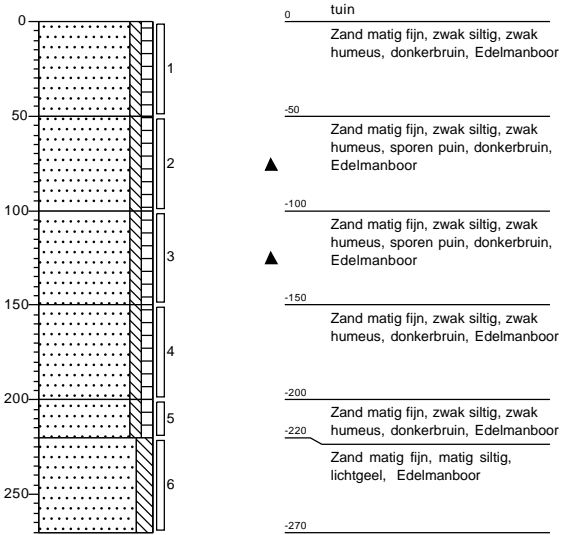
0
50
100
150
200
250

1
2
3
4
5
6

0 tuin
Zand matig fijn, zwak siltig, zwak humeus, donkerbruin, Edelmanboor

-50
Zand matig fijn, zwak siltig, zwak humeus, sporen puin, donkerbruin, Edelmanboor

-100
Zand matig fijn, zwak siltig, zwak humeus, sporen puin, donkerbruin, Edelmanboor

-150
Zand matig fijn, zwak siltig, zwak humeus, donkerbruin, Edelmanboor

-200
Zand matig fijn, zwak siltig, zwak humeus, donkerbruin, Edelmanboor

-220
Zand matig fijn, matig siltig, lichtgeel, Edelmanboor

-270